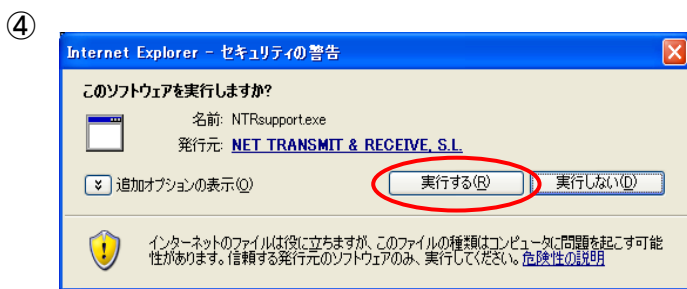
④

Internet Explorer - セキュリティの警告

このソフトウェアを実行しますか?

名前: NTRsupport.exe

発行元: NET TRANSMIT & RECEIVE, S.L.

追加オプションの表示(O)

実行する(R)

実行しない(D)

インターネットのファイルは役に立ちますが、このファイルの種類はコンピュータに問題を起こす可能性があります。信頼する発行元のソフトウェアのみ、実行してください。危険性の説明